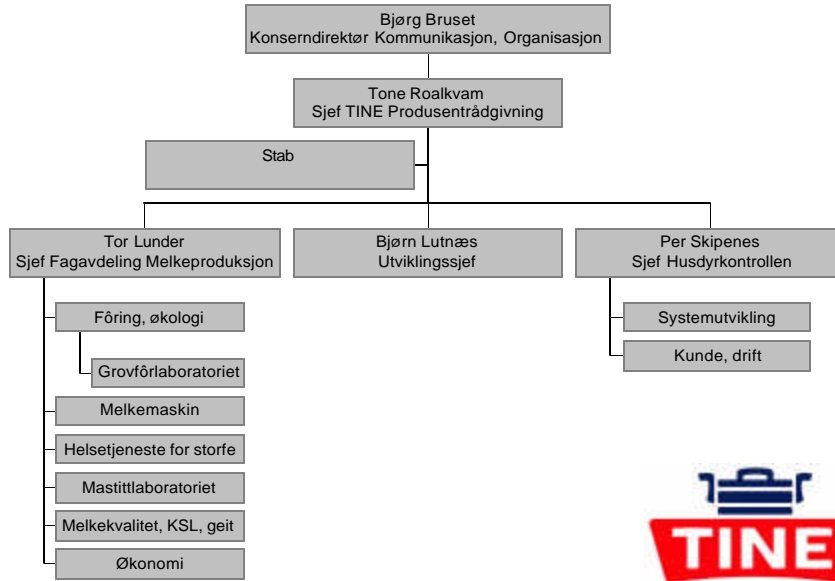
Bjørg Bruset
Konserndirektør Kommunikasjon, Organisasjon

Tone Roalkvam
Sjef TINE Produsentrådgivning

Stab

Tor Lunder
Sjef Fagavdeling Melkeproduksjon

Bjørn Lutnæs
Utviklingssjef

Per Skipenes
Sjef Husdyrkontrollen

Fôring, økologi

Grovfôrlaboratoriet

Melkemaskin

Helsetjeneste for storfe

Mastittlaboratoriet

Melkekvalitet, KSL, geit

Økonomi

Systemutvikling

Kunde, drift

TINE